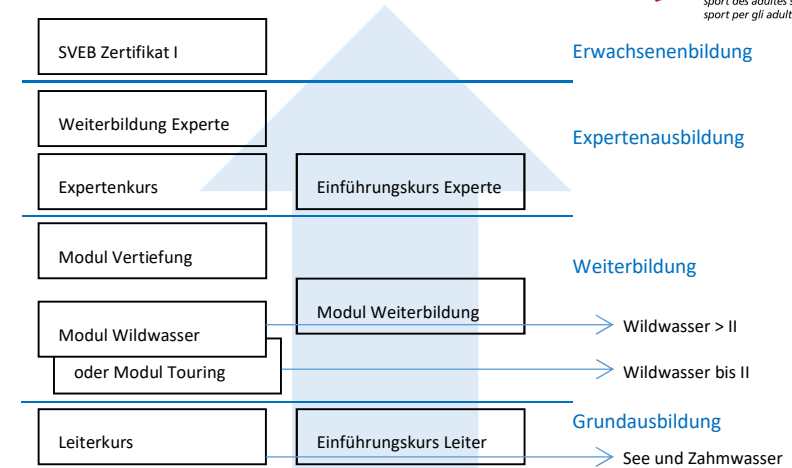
sport des adultes S
sport per gli adult

SVEB Zertifikat I

Erwachsenenbildung

Weiterbildung Experte

Expertenausbildung

Expertenkurs

Einführungskurs Experte

Modul Vertiefung

Weiterbildung

Modul Weiterbildung

Modul Wildwasser

Wildwasser > II

oder Modul Touring

Wildwasser bis II

Grundausbildung

Leiterkurs

Einführungskurs Leiter

See und Zahmwasser